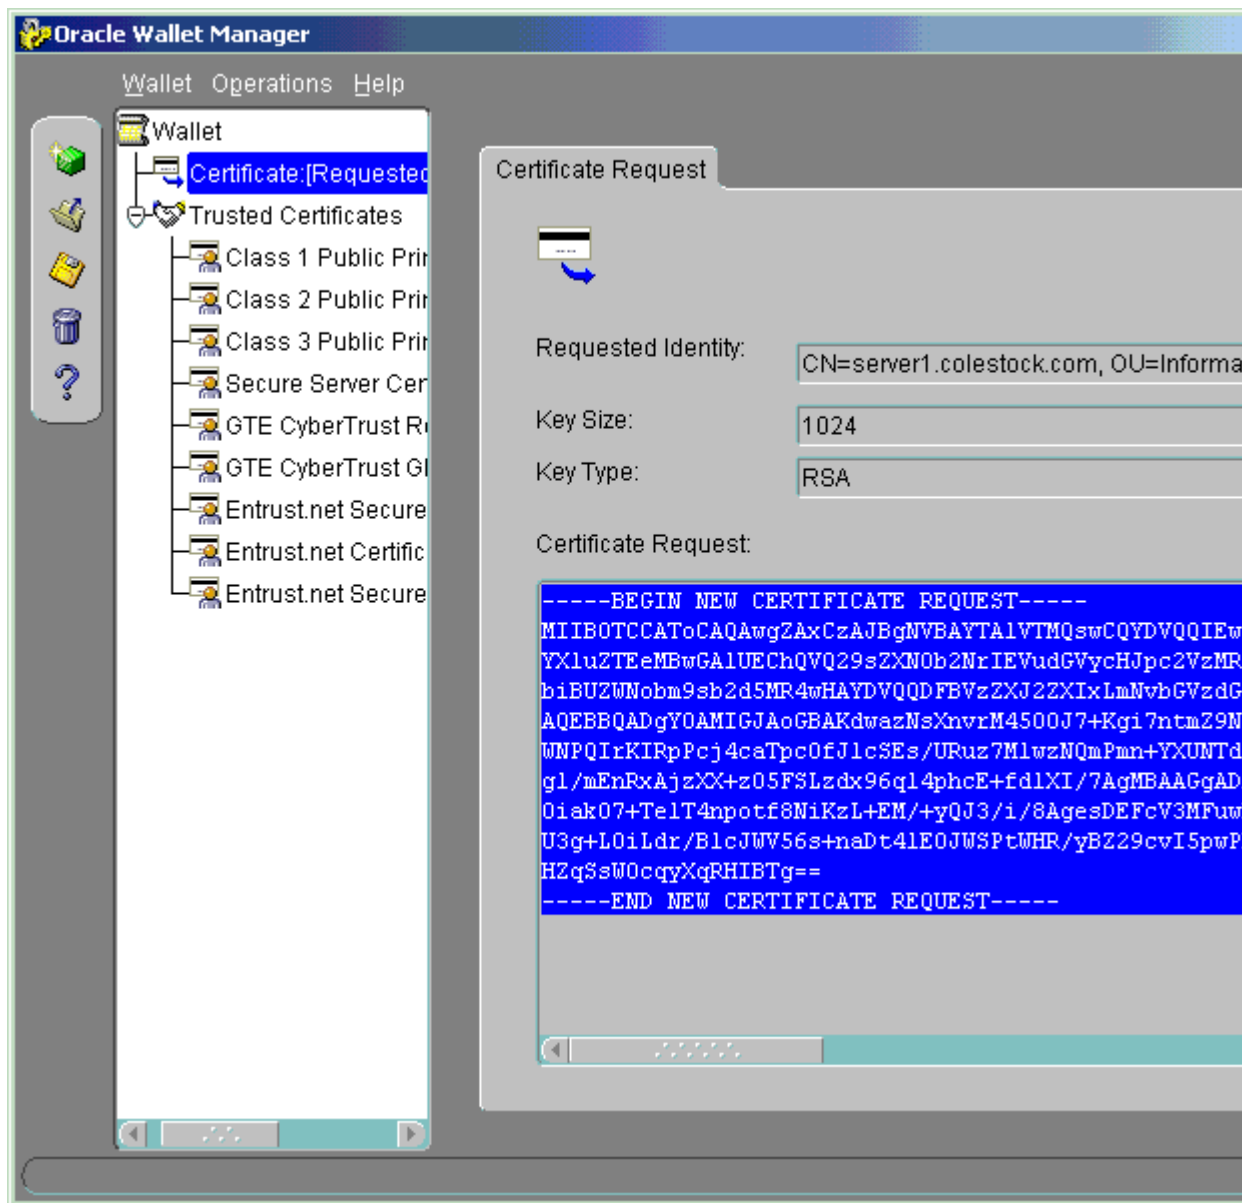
Oracle Wallet Manager

Wallet Operations Help

Wallet
Certificate:[Requested
Trusted Certificates
Class 1 Public Pri
Class 2 Public Pri
Class 3 Public Pri
Secure Server Cer
GTE CyberTrust R
GTE CyberTrust Gl
Entrust.net Secure
Entrust.net Certific
Entrust.net Secure

Certificate Request

Requested Identity: CN=server1.colestock.com, OU=Informa

Key Size: 1024

Key Type: RSA

Certificate Request:

-----BEGIN NEW CERTIFICATE REQUEST-----
MIIBOTCCAToCAQAwgZAxCzAJBgNVBAYTAlVTMQswCQYDVQQIEw
YXluZTEeMBwGA1UEChQVQ29sZXNOb2NrIEVudGVycHJpc2VzMR
biBUZWNobm9sb2d5MR4wHAYDVQQDFBVzZXJ2ZXIxLmNvbGVzdG
AQEBBQADgY0AMIGJAoGBAKdwazNsXnvrM4500J7+Kgi7ntmZ9N
WNPQIrKIRpPcj4caTpc0fJlcSEs/URuz7MlwzNQmPmn+YXUNTd
gl/mEnRxAjzXX+z05FSLzdx96ql4phcE+fdlXI/7AgMBAAGgAD
0iak07+TelT4npotf8NiKzL+EM/+yQJ3/i/8AgesDEFcV3MFuw
U3g+L0iLdr/BlcJWV56s+naDt4lE0JWSPtWHR/yBZ29cvI5pwP
HZqSsW0cqyXqRHIBTg==
-----END NEW CERTIFICATE REQUEST-----